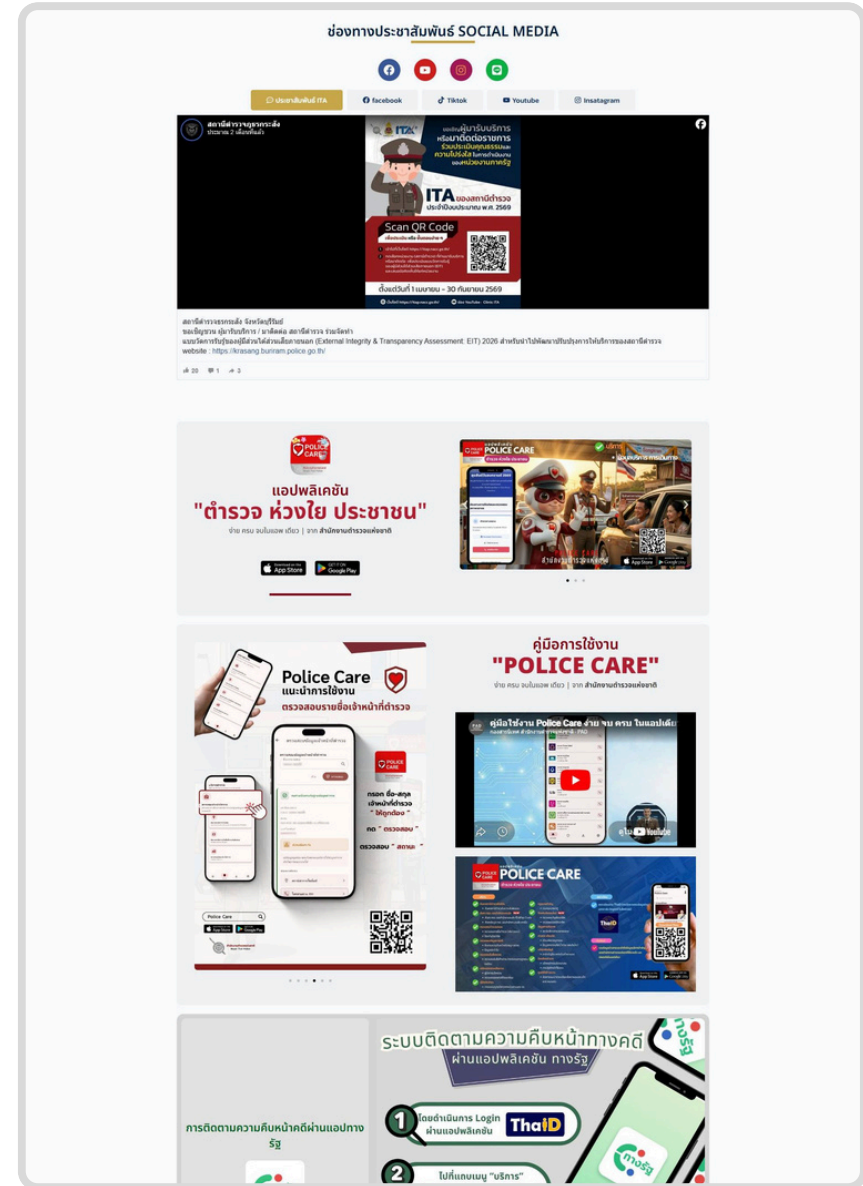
ช่องทางประชาสัมพันธ์ SOCIAL MEDIA

ประชาสัมพันธ์ ITA | facebook | Tiktok | Youtube | Insatagram

สถานีตำรวจภูธรกระสัง
ประมาณ 2 เดือนที่แล้ว

ITA

ร่วมเป็นผู้มารับบริการ หรือมาติดต่อราชการ ร่วมประเมินคุณธรรมและความโปร่งใส ในการดำเนินงานของหน่วยงานภาครัฐ

ITA ของสถานีตำรวจ ประจำปีงบประมาณ พ.ศ. 2569

Scan QR Code

ตั้งแต่วันที่ 1 เมษายน - 30 กันยายน 2569

สถานีตำรวจภูธรกระสัง จังหวัดบุรีรัมย์
ขอเชิญชวน ผู้มารับบริการ / มาติดต่อ สถานีตำรวจ ร่วมจัดทำ
แบบวัดการรับรู้ของผู้มีส่วนได้ส่วนเสียภายนอก (External Integrity & Transparency Assessment: EIT) 2026 สำหรับนำไปพัฒนาปรับปรุงการให้บริการของสถานีตำรวจ
website : https://krasang.buriram.police.go.th/

20 1 3

POLICE CARE

แอปพลิเคชัน
"ตำรวจ ห่วงใย ประชาชน"
ง่าย ครบ จบในแอพ เดียว | จาก สำนักงานตำรวจแห่งชาติ

App Store
Google Play

POLICE CARE

Police Care
แนะนำการใช้งาน
ตรวจสอบรายชื่อเจ้าหน้าที่ตำรวจ

กรอก ชื่อ-สกุล เจ้าหน้าที่ตำรวจ "ให้ถูกต้อง"
กด " ตรวจสอบ "
ตรวจสอบ " สถานะ "

Police Care

คู่มือการใช้งาน
"POLICE CARE"
ง่าย ครบ จบในแอพ เดียว | จาก สำนักงานตำรวจแห่งชาติ

คู่มือใช้งาน Police Care ง่าย ครบ จบในแอปเดียว

YouTube

POLICE CARE

ThaID

การติดตามความคืบหน้าคดีผ่านแอปทางรัฐ

ระบบติดตามความคืบหน้าทางคดี
ผ่านแอปพลิเคชัน ทางรัฐ

1 โดยดำเนินการ Login ผ่านแอปพลิเคชัน ThaID

2 ไปที่แถบเมนู "บริการ"

ทางรัฐ